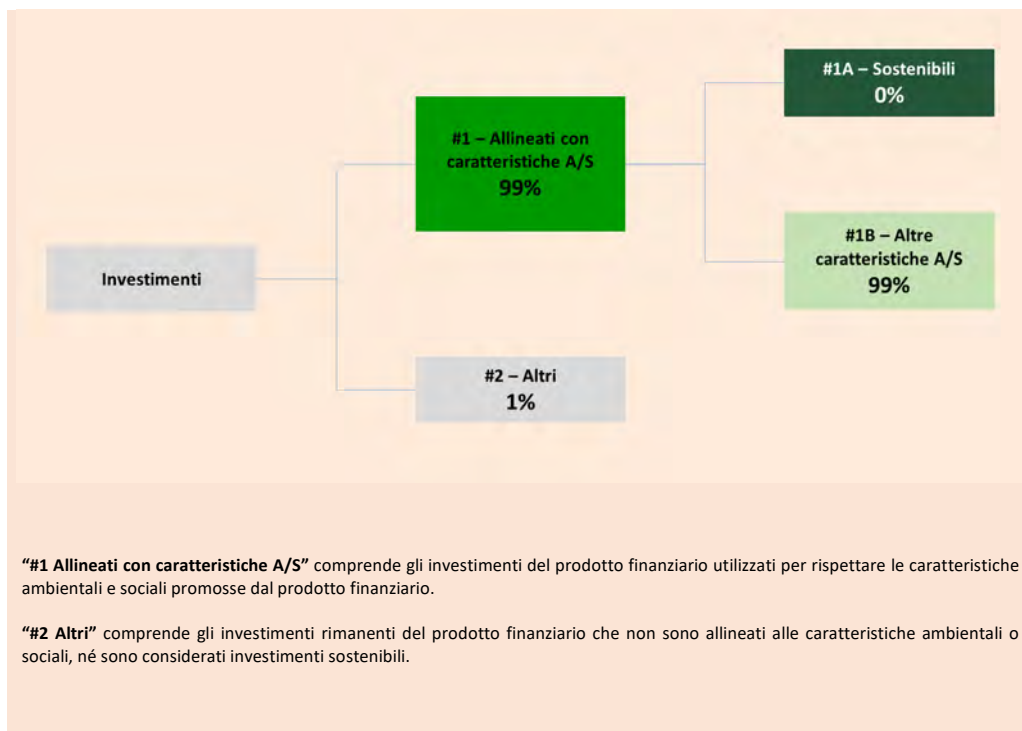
Investimenti

#1 – Allineati con caratteristiche A/S
99%

#1A – Sostenibili
0%

#1B – Altre caratteristiche A/S
99%

#2 – Altri
1%

**"#1 Allineati con caratteristiche A/S"** comprende gli investimenti del prodotto finanziario utilizzati per rispettare le caratteristiche ambientali e sociali promosse dal prodotto finanziario.

**"#2 Altri"** comprende gli investimenti rimanenti del prodotto finanziario che non sono allineati alle caratteristiche ambientali o sociali, né sono considerati investimenti sostenibili.